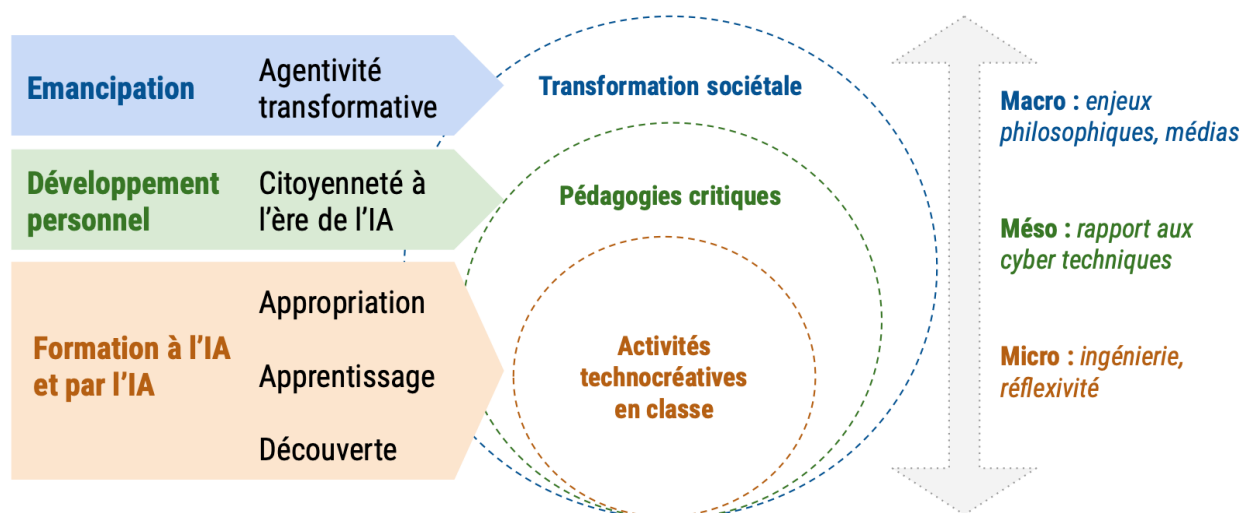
Emancipation

Agentivité transformative

Développement personnel

Citoyenneté à l'ère de l'IA

Formation à l'IA et par l'IA

Appropriation

Apprentissage

Découverte

Transformation sociétale

Pédagogies critiques

Activités technocréatives en classe

Macro : *enjeux philosophiques, médias*

Méso : *rapport aux cyber techniques*

Micro : *ingénierie, réflexivité*